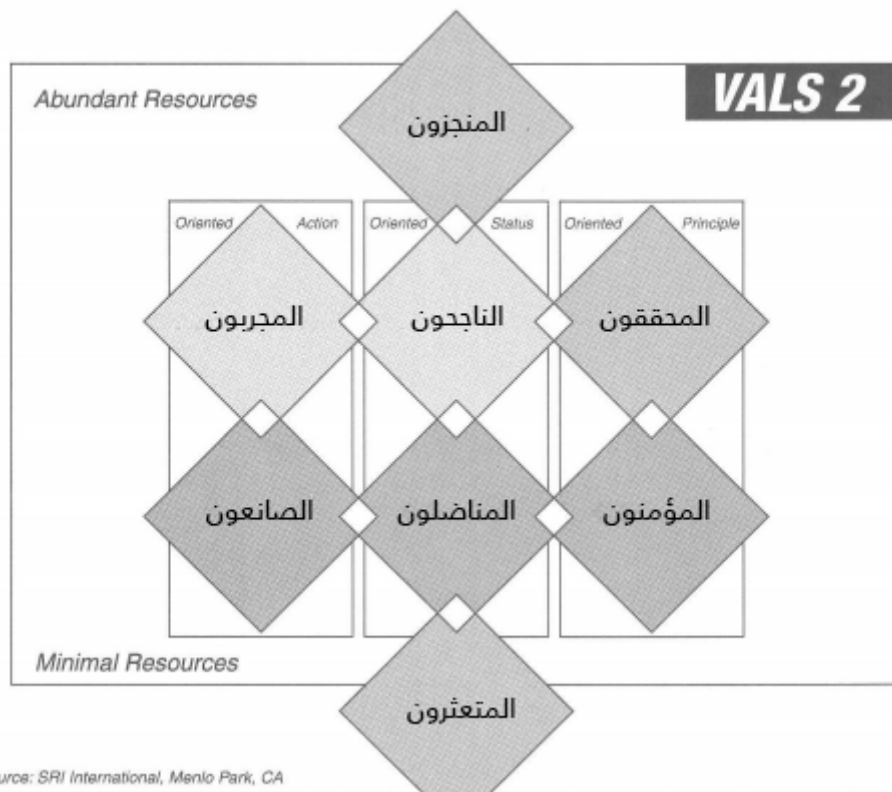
VALS 2

Abundant Resources

المنجزون

Oriented Action

Oriented Status

Oriented Principle

المجربون

الناجحون

المحققون

الصانعون

المناضلون

المؤمنون

Minimal Resources

المتعثرون

urce: SRI International, Menlo Park, CA